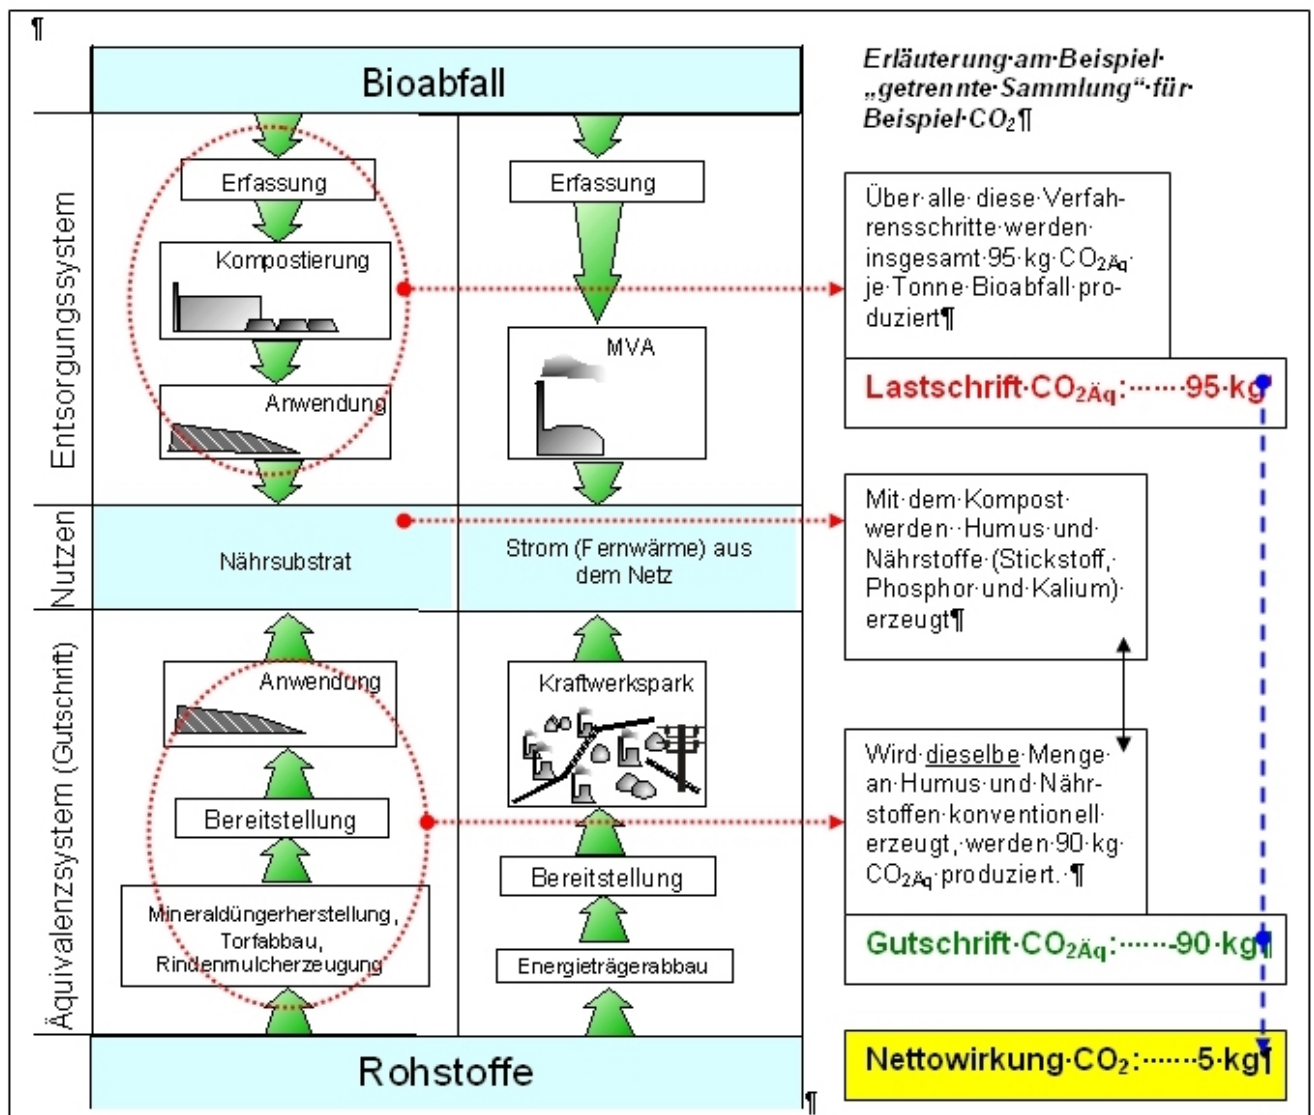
¶

Bioabfall

Entsorgungssystem

Erfassung

Kompostierung

Anwendung

Erfassung

MVA

Nutzen

Nährsubstrat

Strom (Fernwärme) aus dem Netz

Äquivalenzsystem (Gutschrift)

Anwendung

Bereitstellung

Mineraldüngerherstellung, Torfabbau, Rindenmulcherzeugung

Kraftwerkspark

Bereitstellung

Energieträgerabbau

Rohstoffe

¶

Erläuterung·am·Beispiel· „getrennte·Sammlung“·für· Beispiel·$CO_2$¶

Über·alle·diese·Verfahrensschritte·werden· insgesamt·95·kg·$CO_{2Äq}$· je·Tonne·Bioabfall·produziert¶

Lastschrift·$CO_{2Äq}$:·······95·kg

Mit·dem·Kompost· werden··Humus·und· Nährstoffe·(Stickstoff,· Phosphor·und·Kalium)· erzeugt¶

Wird·dieselbe·Menge· an·Humus·und·Nährstoffen·konventionell· erzeugt,·werden·90·kg· $CO_{2Äq}$·produziert.·¶

Gutschrift·$CO_{2Äq}$:·······-90·kg¶

Nettowirkung·$CO_2$:·······5·kg¶